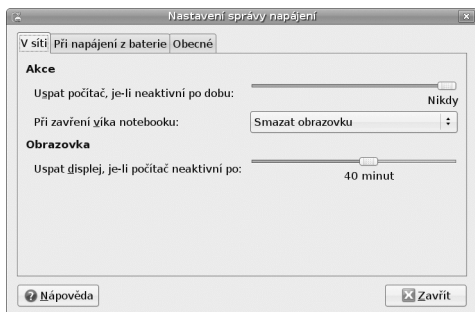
Nastavení správy napájení

V síti | Při napájení z baterie | Obecné

Akce

Uspat počítač, je-li neaktivní po dobu:

Nikdy

Při zavření víka notebooku:

Smazat obrazovku

Obrazovka

Uspat displej, je-li počítač neaktivní po:

40 minut

Nápověda

Zavřít